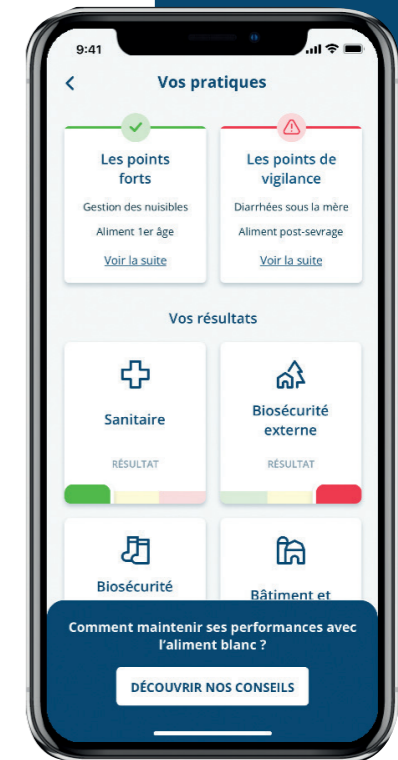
9:41

Vos pratiques

Les points forts

Gestion des nuisibles

Aliment 1er âge

Voir la suite

Les points de vigilance

Diarrhées sous la mère

Aliment post-sevrage

Voir la suite

Vos résultats

Sanitaire

RÉSULTAT

Biosécurité externe

RÉSULTAT

Biosécurité

Bâtiment et

Comment maintenir ses performances avec l'aliment blanc ?

DÉCOUVRIR NOS CONSEILS